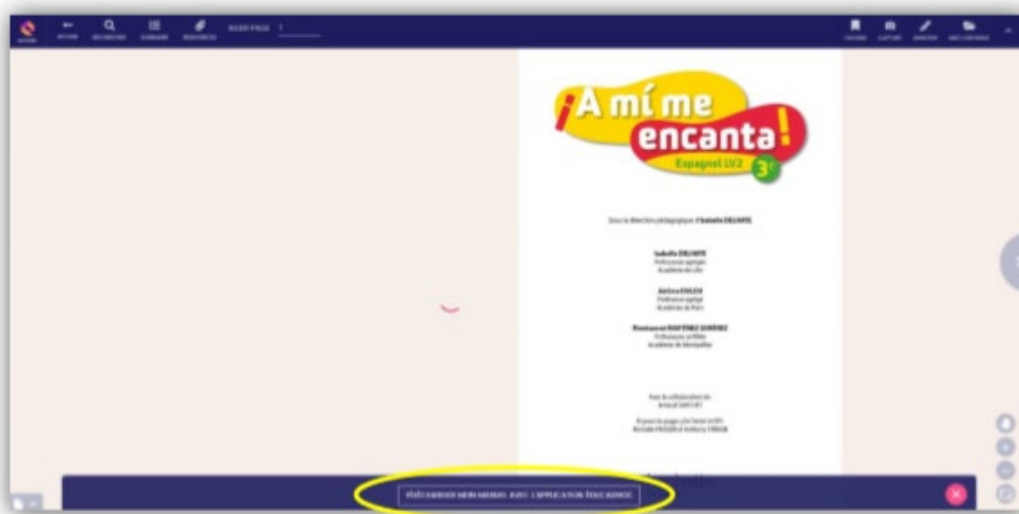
RETOUR RECHERCHE SOMMAIRE RESSOURCES ALLER PAGE 1

CALQUES CAPTURE ANNOTER MES CONTENUS

¡A mí me encanta!
Espagnol LV2
3e

Sous la direction pédagogique d'Isabelle DELHAYE

Isabelle DELHAYE
Professeure agrégée
Académie de Lille

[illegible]
Professeure agrégée
Académie de Paris

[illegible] MARTINEZ JIMÉNEZ
Professeure certifiée
Académie de Montpellier

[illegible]

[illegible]

TÉLÉCHARGER MON MANUEL AVEC L'APPLICATION ÉDUCADHOC